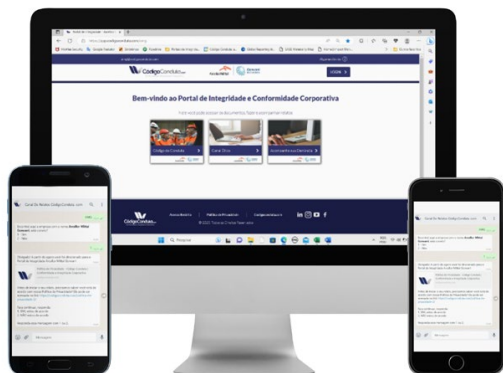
CódigoConduta.com

Bem-vindo ao Portal de Integridade e Conformidade Corporativa

Código de Conduta

Canal Ético

ENTRAR

Canal De Ética Código Conduta.com

CódigoConduta.com

Nossa História

Políticas de Privacidade

Código de Ética

Mensagem

Q Pesquisar